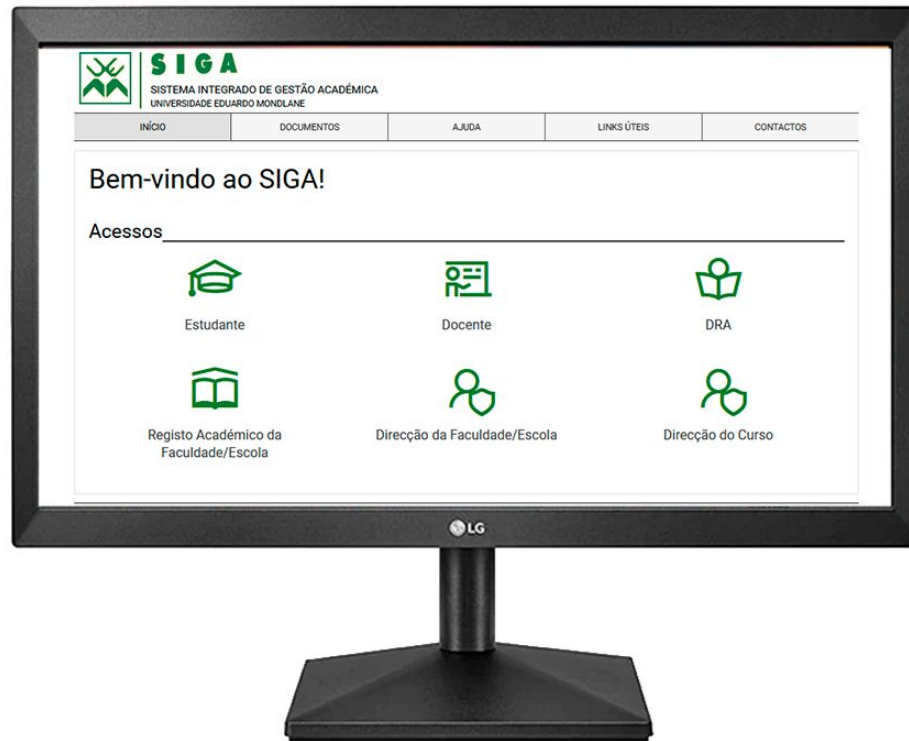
SIGA
SISTEMA INTEGRADO DE GESTÃO ACADÉMICA
UNIVERSIDADE EDUARDO MONDLANE

INÍCIO | DOCUMENTOS | AJUDA | LINKS ÚTEIS | CONTACTOS

Bem-vindo ao SIGA!

Acessos

Estudante

Docente

DRA

Registo Académico da Faculdade/Escola

Direcção da Faculdade/Escola

Direcção do Curso

LG